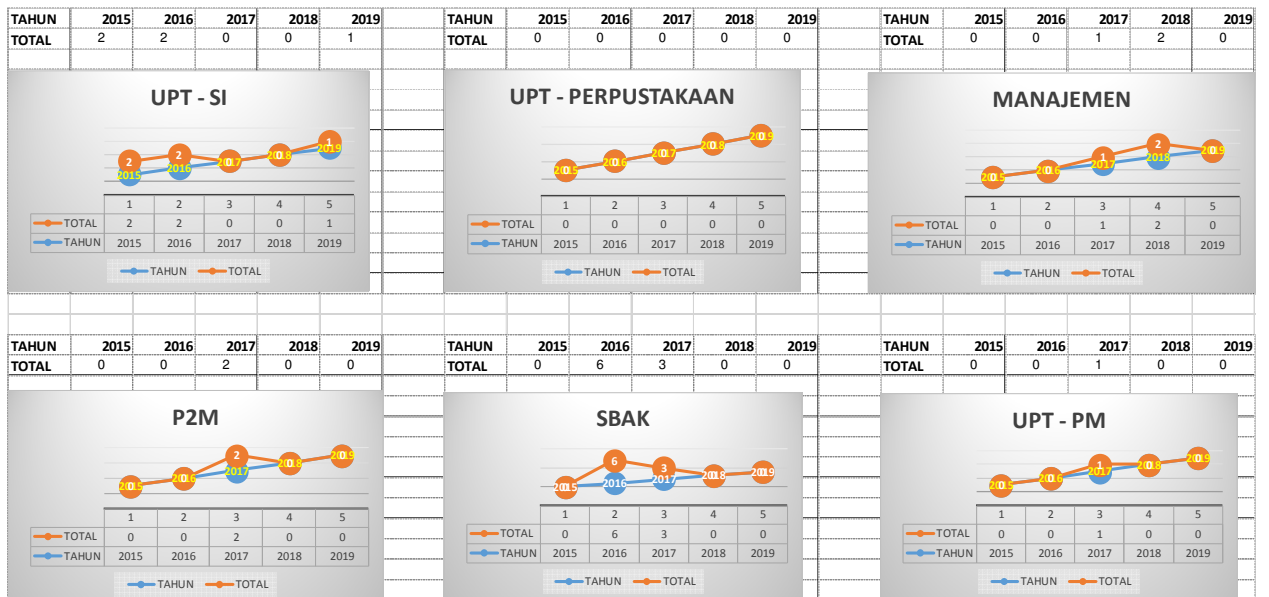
| TAHUN | 2015 | 2016 | 2017 | 2018 | 2019 |
|---|---|---|---|---|---|
| TOTAL | 2 | 2 | 0 | 0 | 1 |

UPT - SI

| | 1 | 2 | 3 | 4 | 5 |
|---|---|---|---|---|---|
| TOTAL | 2 | 2 | 0 | 0 | 1 |
| TAHUN | 2015 | 2016 | 2017 | 2018 | 2019 |

TAHUN TOTAL

| TAHUN | 2015 | 2016 | 2017 | 2018 | 2019 |
|---|---|---|---|---|---|
| TOTAL | 0 | 0 | 0 | 0 | 0 |

UPT - PERPUSTAKAAN

| | 1 | 2 | 3 | 4 | 5 |
|---|---|---|---|---|---|
| TOTAL | 0 | 0 | 0 | 0 | 0 |
| TAHUN | 2015 | 2016 | 2017 | 2018 | 2019 |

TAHUN TOTAL

| TAHUN | 2015 | 2016 | 2017 | 2018 | 2019 |
|---|---|---|---|---|---|
| TOTAL | 0 | 0 | 1 | 2 | 0 |

MANAJEMEN

| | 1 | 2 | 3 | 4 | 5 |
|---|---|---|---|---|---|
| TOTAL | 0 | 0 | 1 | 2 | 0 |
| TAHUN | 2015 | 2016 | 2017 | 2018 | 2019 |

TAHUN TOTAL

| TAHUN | 2015 | 2016 | 2017 | 2018 | 2019 |
|---|---|---|---|---|---|
| TOTAL | 0 | 0 | 2 | 0 | 0 |

P2M

| | 1 | 2 | 3 | 4 | 5 |
|---|---|---|---|---|---|
| TOTAL | 0 | 0 | 2 | 0 | 0 |
| TAHUN | 2015 | 2016 | 2017 | 2018 | 2019 |

TAHUN TOTAL

| TAHUN | 2015 | 2016 | 2017 | 2018 | 2019 |
|---|---|---|---|---|---|
| TOTAL | 0 | 6 | 3 | 0 | 0 |

SBAK

| | 1 | 2 | 3 | 4 | 5 |
|---|---|---|---|---|---|
| TOTAL | 0 | 6 | 3 | 0 | 0 |
| TAHUN | 2015 | 2016 | 2017 | 2018 | 2019 |

TAHUN TOTAL

| TAHUN | 2015 | 2016 | 2017 | 2018 | 2019 |
|---|---|---|---|---|---|
| TOTAL | 0 | 0 | 1 | 0 | 0 |

UPT - PM

| | 1 | 2 | 3 | 4 | 5 |
|---|---|---|---|---|---|
| TOTAL | 0 | 0 | 1 | 0 | 0 |
| TAHUN | 2015 | 2016 | 2017 | 2018 | 2019 |

TAHUN TOTAL